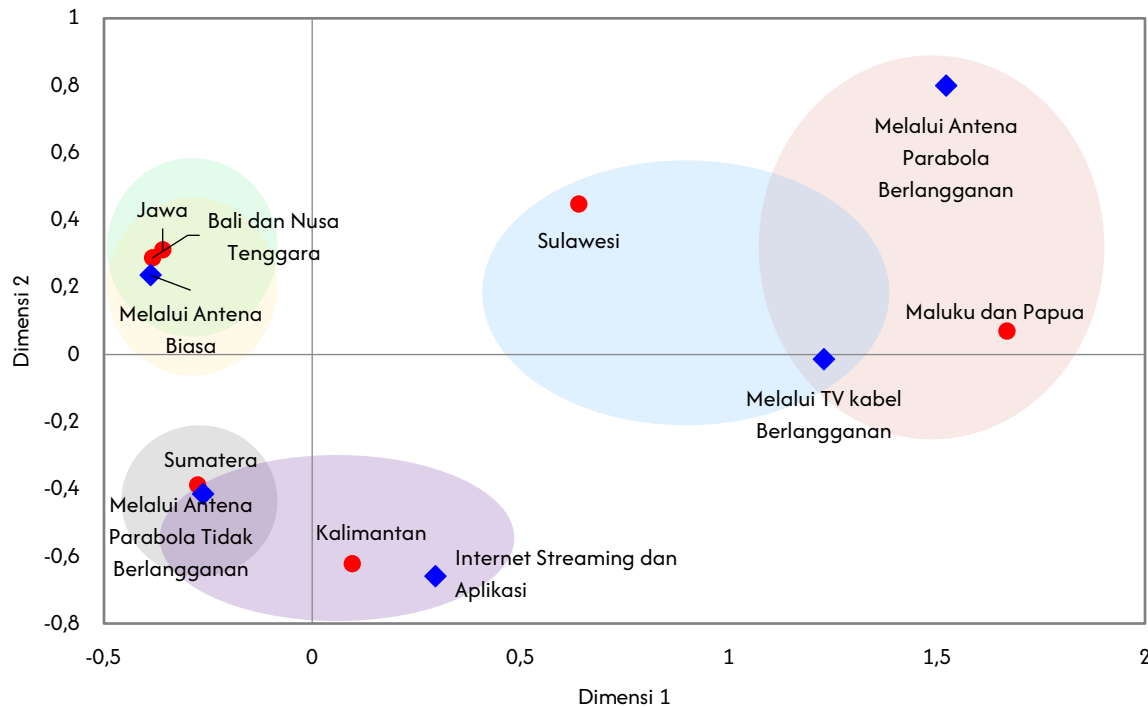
1
0,8
0,6
0,4
0,2
0
-0,2
-0,4
-0,6
-0,8

Dimensi 2

-0,5
0
0,5
1
1,5
2

Dimensi 1

Jawa
Bali dan Nusa Tenggara
Melalui Antena Biasa
Sulawesi
Melalui Antena Parabola Berlangganan
Maluku dan Papua
Melalui TV kabel Berlangganan
Sumatera
Melalui Antena Parabola Tidak Berlangganan
Kalimantan
Internet Streaming dan Aplikasi